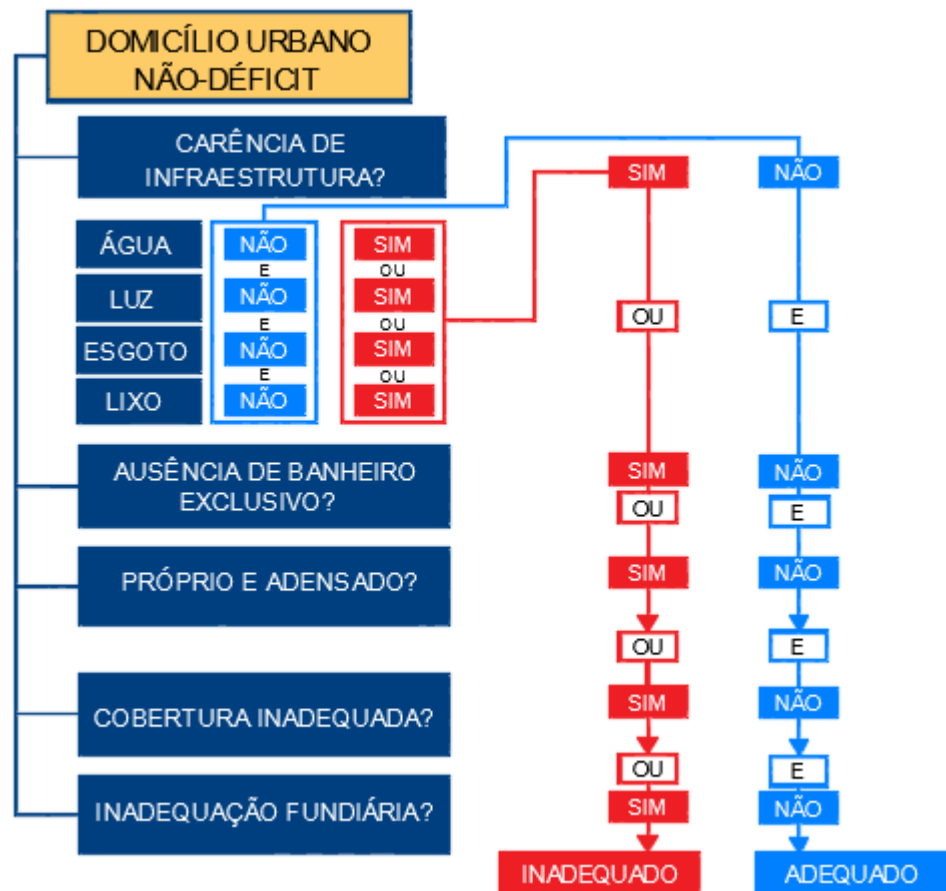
DOMICÍLIO URBANO NÃO-DÉFICIT

CARÊNCIA DE INFRAESTRUTURA?

SIM

NÃO

ÁGUA

NÃO

E

SIM

OU

LUZ

NÃO

E

SIM

OU

ESGOTO

NÃO

E

SIM

OU

LIXO

NÃO

SIM

OU

E

AUSÊNCIA DE BANHEIRO EXCLUSIVO?

SIM

OU

NÃO

E

PRÓPRIO E ADENSADO?

SIM

OU

NÃO

E

COBERTURA INADEQUADA?

SIM

OU

NÃO

E

INADEQUAÇÃO FUNDIÁRIA?

SIM

NÃO

INADEQUADO

ADEQUADO